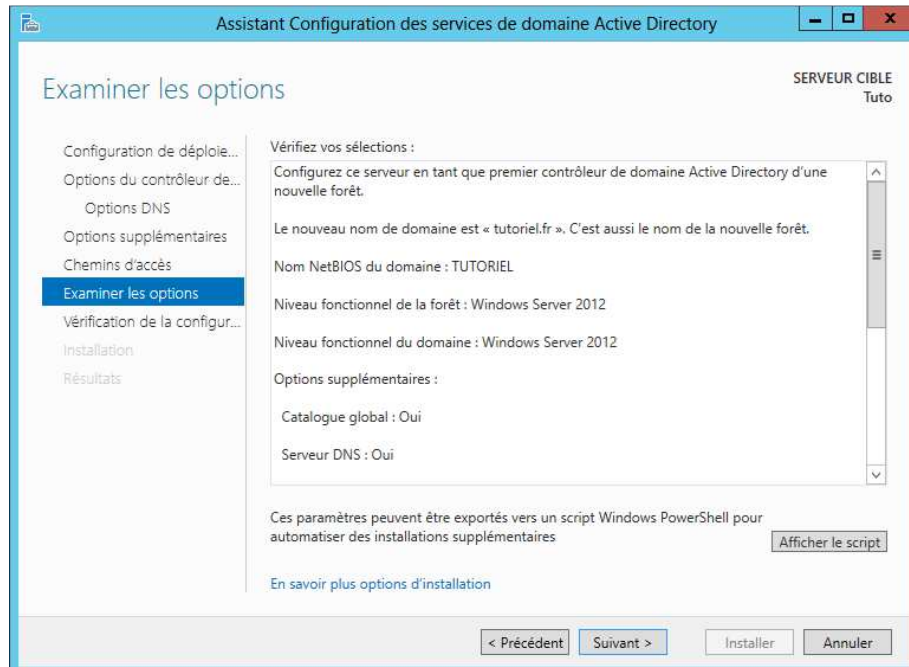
Assistant Configuration des services de domaine Active Directory

Examiner les options

SERVEUR CIBLE
Tuto

Configuration de déploie...
Options du contrôleur de...
Options DNS
Options supplémentaires
Chemins d'accès
Examiner les options
Vérification de la configur...
Installation
Résultats

Vérifiez vos sélections :

Configurez ce serveur en tant que premier contrôleur de domaine Active Directory d'une nouvelle forêt.

Le nouveau nom de domaine est « tutoriel.fr ». C'est aussi le nom de la nouvelle forêt.

Nom NetBIOS du domaine : TUTORIEL

Niveau fonctionnel de la forêt : Windows Server 2012

Niveau fonctionnel du domaine : Windows Server 2012

Options supplémentaires :

Catalogue global : Oui

Serveur DNS : Oui

Ces paramètres peuvent être exportés vers un script Windows PowerShell pour automatiser des installations supplémentaires

Afficher le script

En savoir plus options d'installation

< Précédent
Suivant >
Installer
Annuler